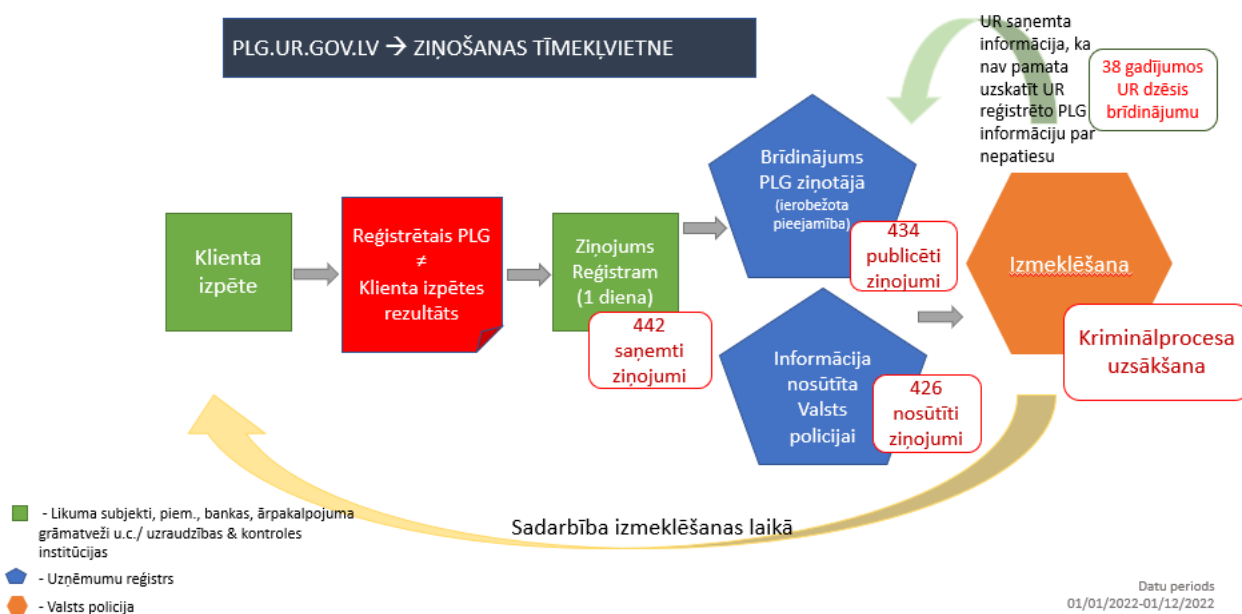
PLG.UR.GOV.LV → ZIŅOŠANAS TĪMEKĻVIETNE

UR saņemta informācija, ka nav pamata uzskatīt UR reģistrēto PLG informāciju par nepatiesu

38 gadījumos UR dzēsis brīdinājumu

Klienta izpēte

Reģistrētais PLG ≠ Klienta izpētes rezultāts

Ziņojums Reģistram (1 diena)

442 saņemti ziņojumi

Brīdinājums PLG ziņotājā (ierobežota pieejamība)

434 publicēti ziņojumi

Informācija nosūtīta Valsts policijai

426 nosūtīti ziņojumi

Izmeklēšana

Kriminālprocesa uzsākšana

Sadarbība izmeklēšanas laikā

- Likuma subjekti, piem., bankas, ārpakalpojuma grāmatveži u.c./ uzraudzības & kontroles institūcijas

- Uzņēmumu reģistrs

- Valsts policija

Datu periods 01/01/2022-01/12/2022